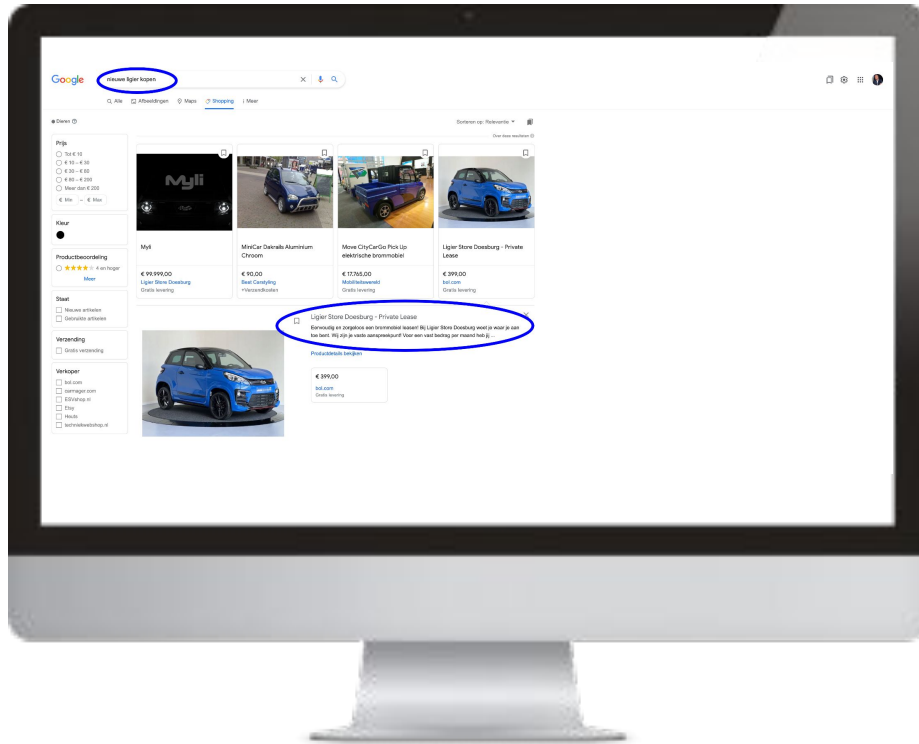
Google nieuwe ligier kopen

Alle Afbeeldingen Maps Shopping Meer

Dieren

Sorteren op: Relevantie

Over deze resultaten

Prijs
Tot € 15
€ 15 – € 30
€ 30 – € 80
€ 80 – € 200
Meer dan € 200
€ Min – € Max

Kleur

Productbeoordeling
4 en hoger
Meer

Staat
Nieuwe artikelen
Gebruikte artikelen

Verzending
Gratis verzending

Verkoper
bol.com
carmagez.com
EEVshop.nl
Etsy
Houts
technikeebshop.nl

Myli

Myli
€ 99.999,00
Ligier Store Doesburg
Gratis levering

MiniCar Dakrails Aluminium Chroom
€ 90,00
Best Carstyling
+Verzendkosten

Move CityCarGo Pick Up elektrische brommobiel
€ 17.765,00
Mobiliteitswereld
Gratis levering

Ligier Store Doesburg - Private Lease
€ 399,00
bol.com
Gratis levering

Ligier Store Doesburg - Private Lease
Eenvoudig en zorgeloos een brommobiel leasen! Bij Ligier Store Doesburg weet je waar je aan toe bent. Wij zijn je vaste aanspreekpunt! Voor een vast bedrag per maand heb jij...
Productdetails bekijken

€ 399,00
bol.com
Gratis levering